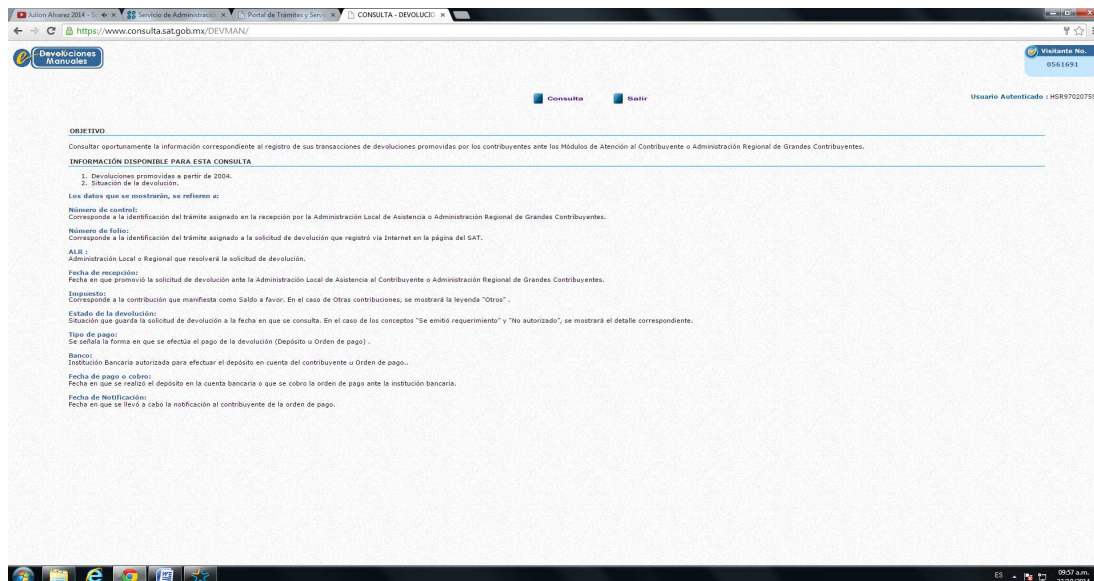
Julion Alvarez 2014 - Sc × | Servicio de Administració × | Portal de Trámites y Servi × | CONSULTA - DEVOLUCIO ×

https://www.consulta.sat.gob.mx/DEVMAN/

Devoluciones Manuales

Visitante No. 0561691

Consulta | Salir

Usuario Autenticado : HSR9702075

OBJETIVO

Consultar oportunamente la información correspondiente al registro de sus transacciones de devoluciones promovidas por los contribuyentes ante los Módulos de Atención al Contribuyente o Administración Regional de Grandes Contribuyentes.

INFORMACIÓN DISPONIBLE PARA ESTA CONSULTA

1. Devoluciones promovidas a partir de 2004.
2. Situación de la devolución.

Los datos que se mostrarán, se refieren a:

Número de control:
Corresponde a la identificación del trámite asignado en la recepción por la Administración Local de Asistencia o Administración Regional de Grandes Contribuyentes.

Número de folio:
Corresponde a la identificación del trámite asignado a la solicitud de devolución que registró vía Internet en la página del SAT.

ALR :
Administración Local o Regional que resolverá la solicitud de devolución.

Fecha de recepción:
Fecha en que promovió la solicitud de devolución ante la Administración Local de Asistencia al Contribuyente o Administración Regional de Grandes Contribuyentes.

Impuesto:
Corresponde a la contribución que manifiesta como Saldo a favor. En el caso de Otras contribuciones, se mostrará la leyenda "Otros" .

Estado de la devolución:
Situación que guarda la solicitud de devolución a la fecha en que se consulta. En el caso de los conceptos "Se emitió requerimiento" y "No autorizado", se mostrará el detalle correspondiente.

Tipo de pago:
Se señala la forma en que se efectúa el pago de la devolución (Depósito u Orden de pago) .

Banco:
Institución Bancaria autorizada para efectuar el depósito en cuenta del contribuyente u Orden de pago..

Fecha de pago o cobro:
Fecha en que se realizó el depósito en la cuenta bancaria o que se cobro la orden de pago ante la institución bancaria.

Fecha de Notificación:
Fecha en que se llevó a cabo la notificación al contribuyente de la orden de pago.

ES 09:57 a.m. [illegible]